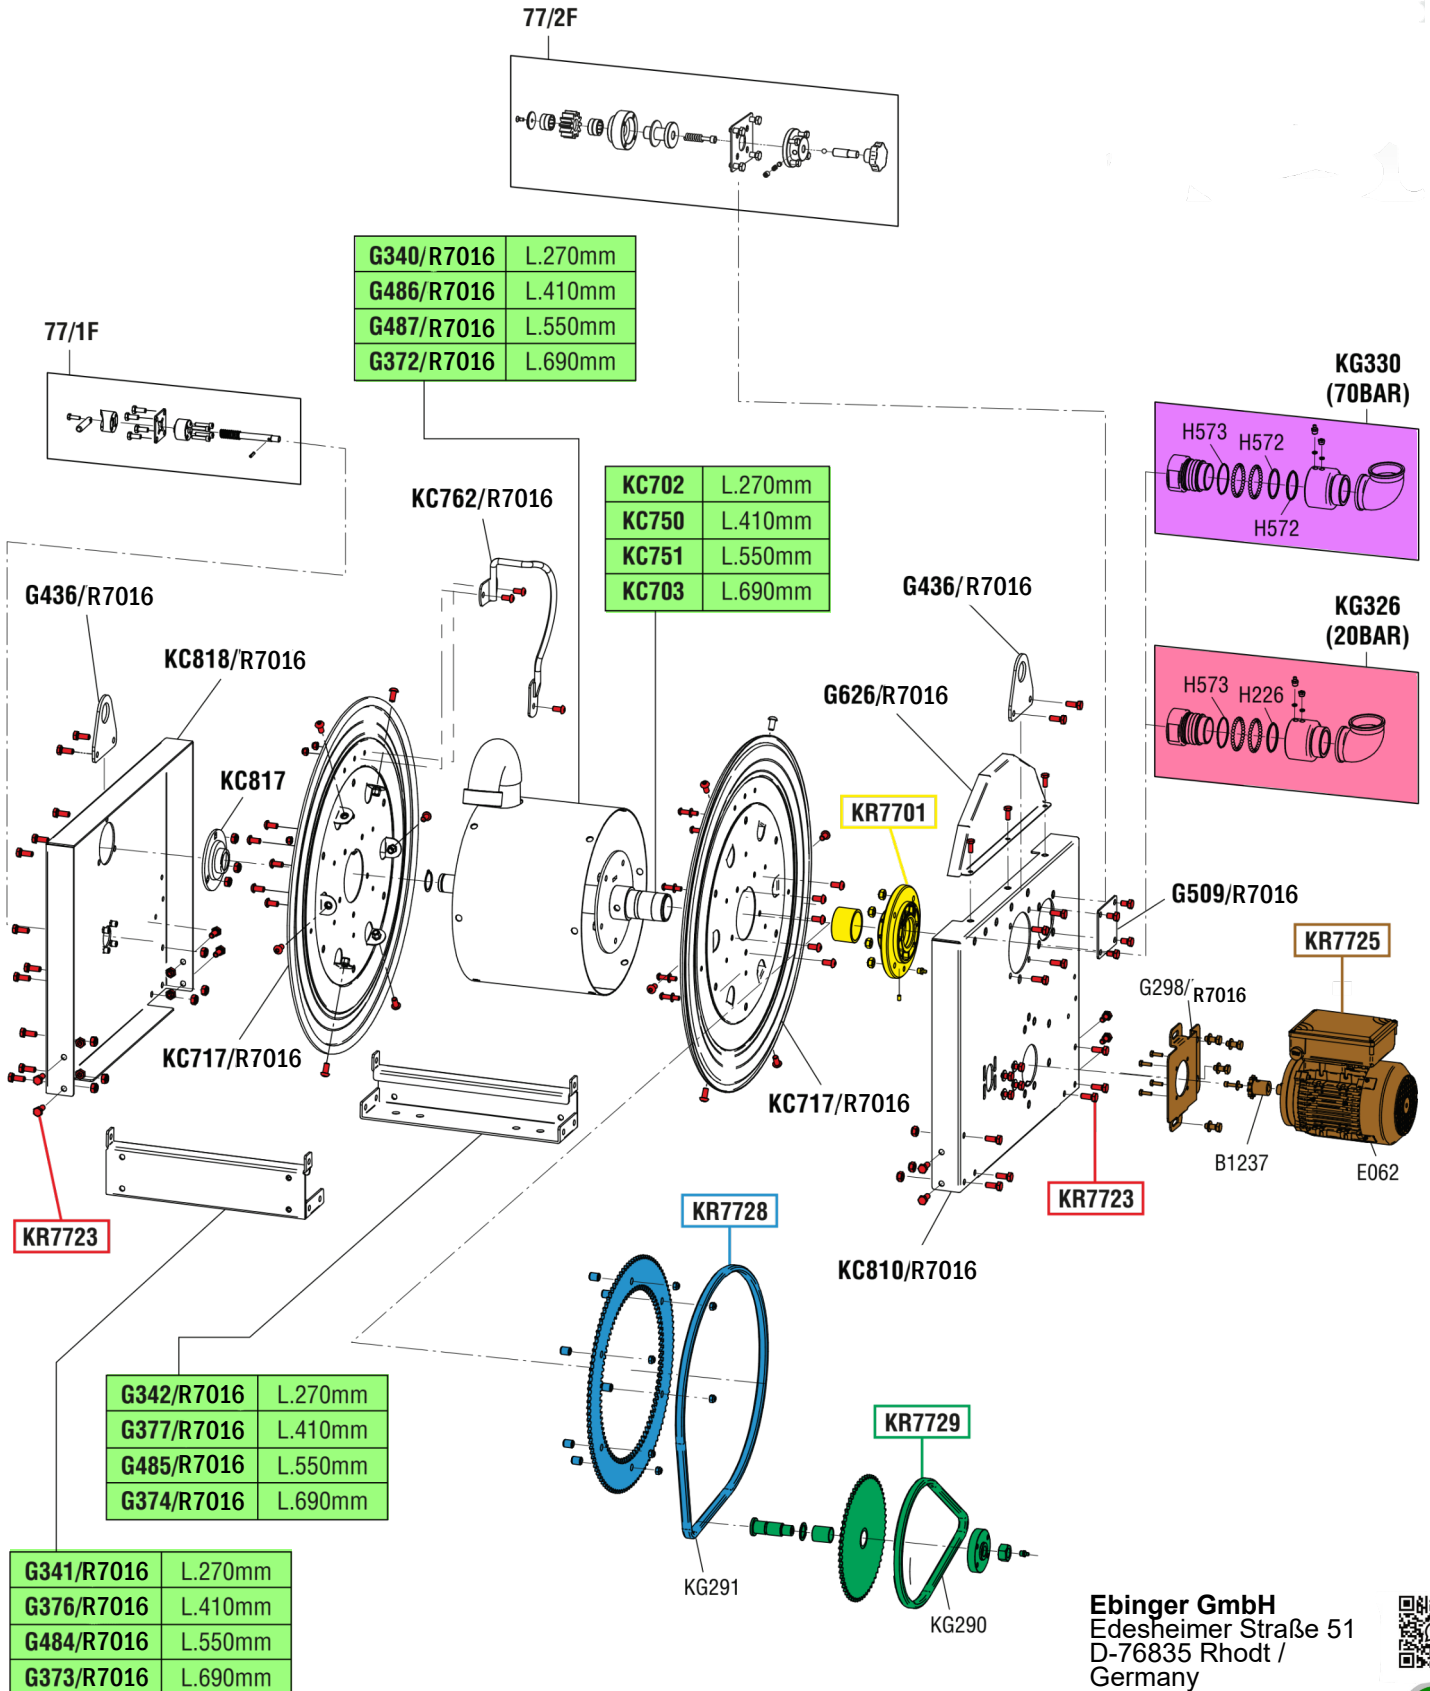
77/2F

| G340/R7016 | L.270mm |
|---|---|
| G486/R7016 | L.410mm |
| G487/R7016 | L.550mm |
| G372/R7016 | L.690mm |

77/1F

KG330
(70BAR)

H573 H572
H572

KC762/R7016

| KC702 | L.270mm |
|---|---|
| KC750 | L.410mm |
| KC751 | L.550mm |
| KC703 | L.690mm |

G436/R7016

G436/R7016

KG326
(20BAR)

H573 H226

KC818/R7016

G626/R7016

KC817

KR7701

G509/R7016

KR7725

G298/R7016

KC717/R7016

KC717/R7016

B1237

E062

KR7723

KR7728

KR7723

KC810/R7016

| G342/R7016 | L.270mm |
|---|---|
| G377/R7016 | L.410mm |
| G485/R7016 | L.550mm |
| G374/R7016 | L.690mm |

KR7729

| G341/R7016 | L.270mm |
|---|---|
| G376/R7016 | L.410mm |
| G484/R7016 | L.550mm |
| G373/R7016 | L.690mm |

KG291

KG290

Ebinger GmbH
Edesheimer Straße 51
D-76835 Rhodt /
Germany